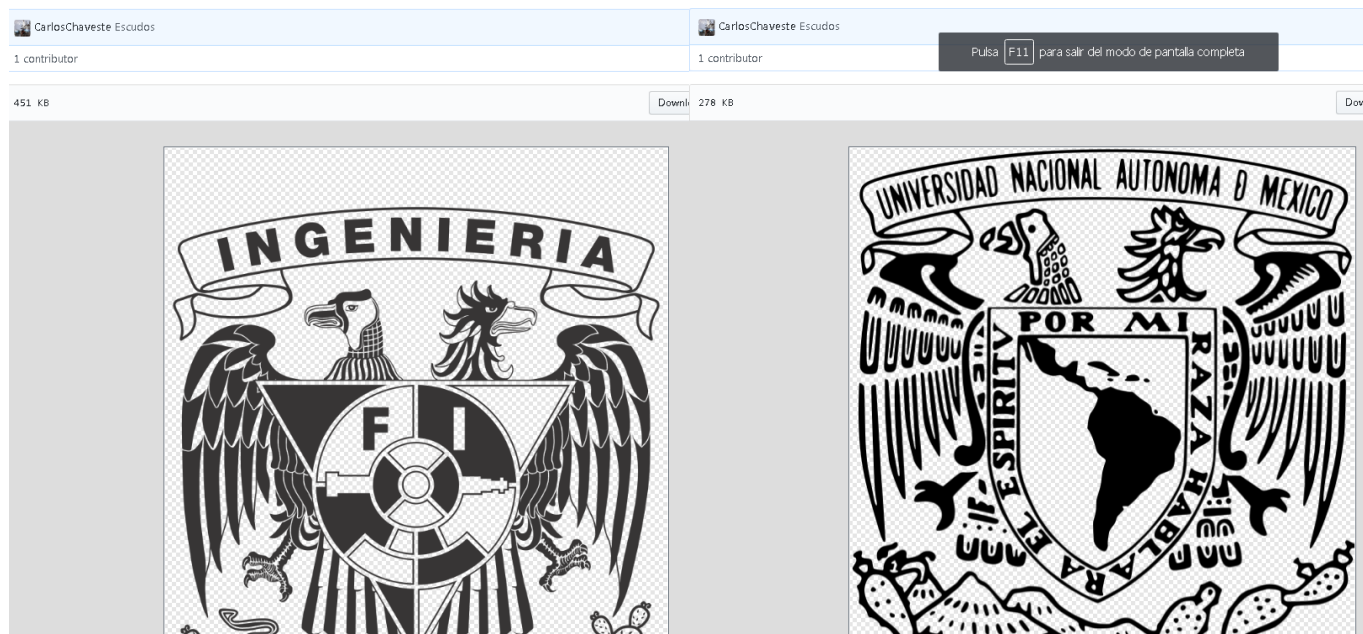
CarlosChaveste Escudos

1 contributor

451 KB

Downl

INGENIERIA

F I

CarlosChaveste Escudos

Pulsa F11 para salir del modo de pantalla completa

1 contributor

278 KB

Dow

UNIVERSIDAD NACIONAL AUTONOMA D MEXICO

POR MI RAZA HABLARA EL ESPIRITU